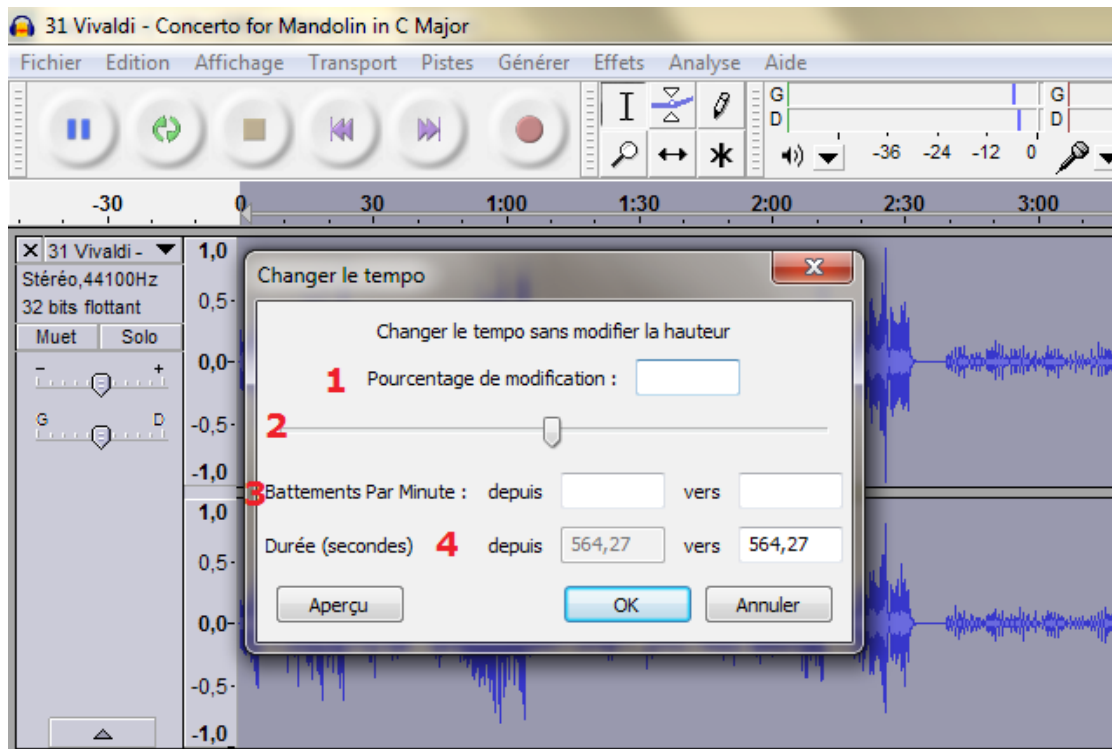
31 Vivaldi - Concerto for Mandolin in C Major

Fichier Edition Affichage Transport Pistes Générer Effets Analyse Aide

G
D
-36 -24 -12 0
G
D

-30 0 30 1:00 1:30 2:00 2:30 3:00

X 31 Vivaldi -
Stéréo,44100Hz
32 bits flottant
Muet Solo
- +
G D

1,0
0,5-
0,0-
-0,5-
-1,0
1,0
0,5-
0,0-
-0,5-
-1,0

Changer le tempo

Changer le tempo sans modifier la hauteur

1 Pourcentage de modification :

2

3 Battements Par Minute : depuis vers

Durée (secondes) 4 depuis 564,27 vers 564,27

Aperçu OK Annuler